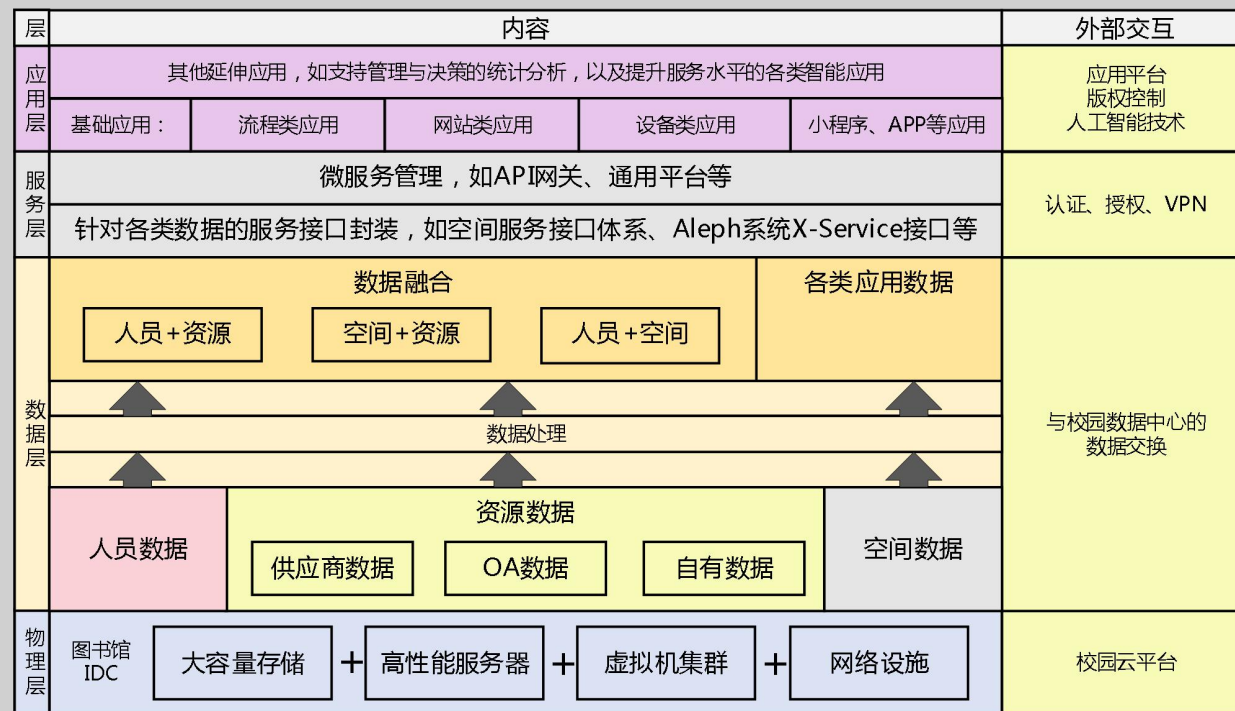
层

内容

外部交互

应用层

其他延伸应用，如支持管理与决策的统计分析，以及提升服务水平的各类智能应用

基础应用：

流程类应用

网站类应用

设备类应用

小程序、APP等应用

应用平台
版权控制
人工智能技术

服务层

微服务管理，如API网关、通用平台等

针对各类数据的服务接口封装，如空间服务接口体系、Aleph系统X-Service接口等

认证、授权、VPN

数据层

数据融合

人员+资源

空间+资源

人员+空间

各类应用数据

数据处理

人员数据

资源数据

供应商数据

OA数据

自有数据

空间数据

与校园数据中心的数据交换

物理层

图书馆IDC

大容量存储

+

高性能服务器

+

虚拟机集群

+

网络设施

校园云平台